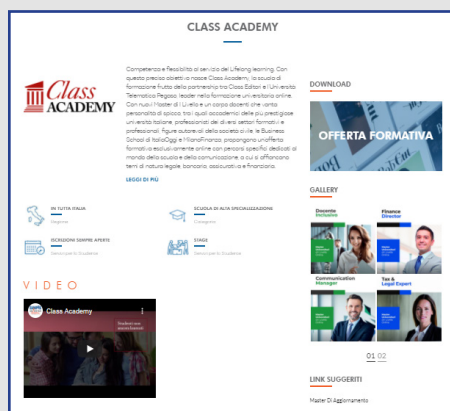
CLASS ACADEMY

Class ACADEMY

Competenza e flessibilità al servizio del Lifelong learning. Con questo preciso obiettivo nasce Class Academy, la scuola di formazione frutto della partnership tra Class Editori e Università Telematica Pegaso, leader nella formazione universitaria online. Con nuovi Master di I Livello e un corpo docenti che vanta personalità di spicco tra i quali accademici delle più prestigiose università italiane, professionisti dei diversi settori formativi e professionali, figure autorevoli della società civile, le Business School di ItaliaOggi e MilanoFinanza, propongono un'offerta formativa esclusivamente online con percorsi specifici dedicati al mondo della scuola e della comunicazione, a cui si affiancano temi di natura legale, bancaria, assicurativa e finanziaria.

LEGGI DI PIÙ

IN TUTTA ITALIA

SCUOLA DI ALTA SPECIALIZZAZIONE

ISCRIZIONI SEMPRE APERTE

STAGE

VIDEO

Class Academy

DOWNLOAD

OFFERTA FORMATIVA

GALLERY

Docente Inclusivo

Finance Director

Communication Manager

Tax & Legal Expert

01 02

LINK SUGGERITI

Master Di Aggiornamento